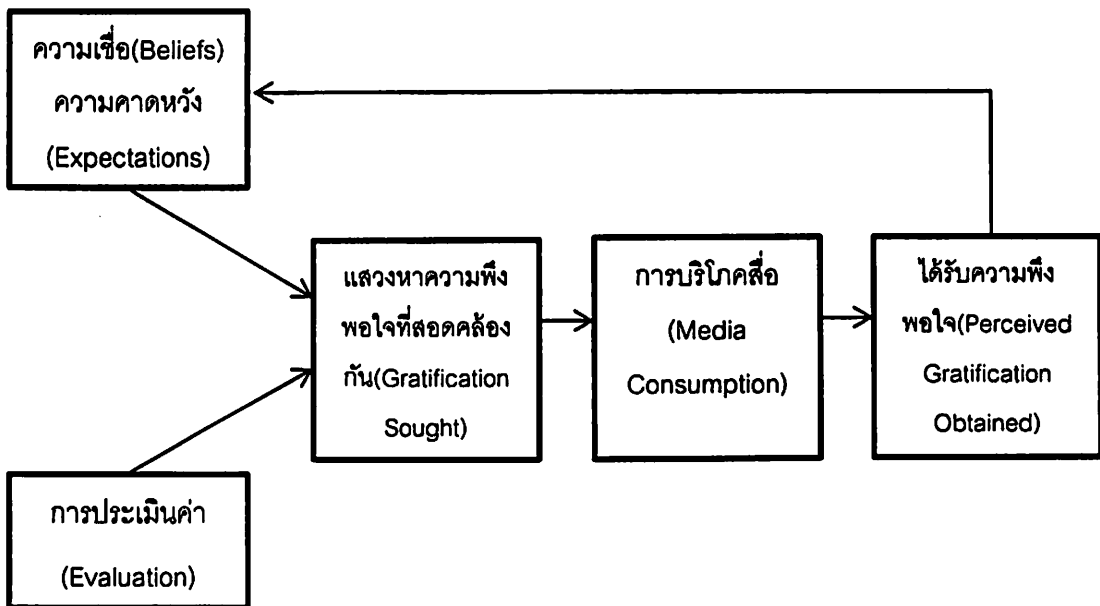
ความเชื่อ(Beliefs) ความคาดหวัง (Expectations)

การประเมินค่า (Evaluation)

แสวงหาความพึงพอใจที่สอดคล้องกัน(Gratification Sought)

การบริโภคสื่อ (Media Consumption)

ได้รับความพึงพอใจ(Perceived Gratification Obtained)